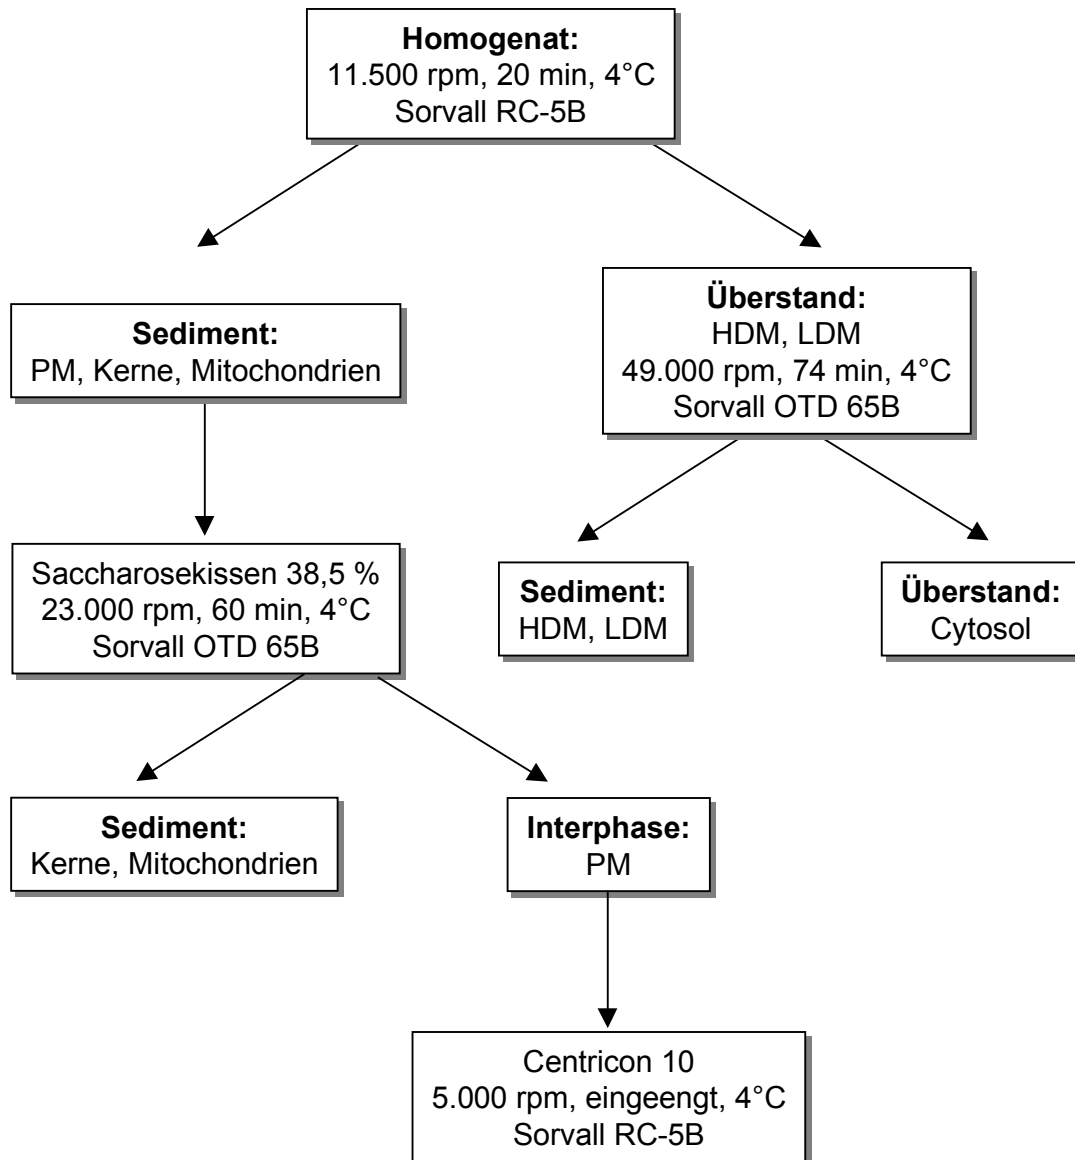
**Homogenat:**
11.500 rpm, 20 min, 4°C
Sorvall RC-5B

**Sediment:**
PM, Kerne, Mitochondrien

**Überstand:**
HDM, LDM
49.000 rpm, 74 min, 4°C
Sorvall OTD 65B

Saccharosekissen 38,5 %
23.000 rpm, 60 min, 4°C
Sorvall OTD 65B

**Sediment:**
HDM, LDM

**Überstand:**
Cytosol

**Sediment:**
Kerne, Mitochondrien

**Interphase:**
PM

Centricon 10
5.000 rpm, eingeengt, 4°C
Sorvall RC-5B